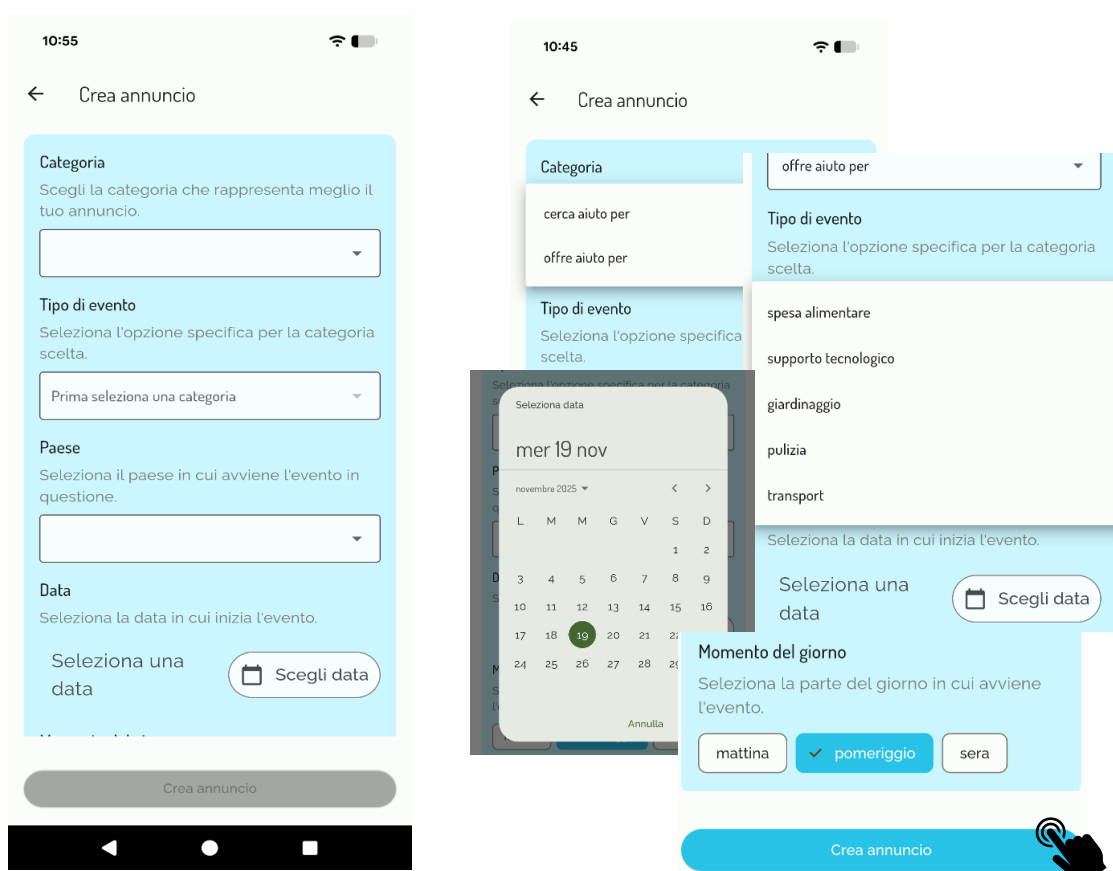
10:55

Crea annuncio

Categoria
Scegli la categoria che rappresenta meglio il tuo annuncio.

Tipo di evento
Seleziona l'opzione specifica per la categoria scelta.

Prima seleziona una categoria

Paese
Seleziona il paese in cui avviene l'evento in questione.

Data
Seleziona la data in cui inizia l'evento.

Seleziona una data

Scegli data

Crea annuncio

10:45

Crea annuncio

Categoria

cerca aiuto per

offre aiuto per

Tipo di evento
Seleziona l'opzione specifica per la categoria scelta.

offre aiuto per

Tipo di evento
Seleziona l'opzione specifica per la categoria scelta.

spesa alimentare

supporto tecnologico

giardinaggio

pulizia

transport

Seleziona la data in cui inizia l'evento.

Seleziona una data

Scegli data

Seleziona data

mer 19 nov

novembre 2025

| L | M | M | G | V | S | D |
|---|---|---|---|---|---|---|
| | | | | | 1 | 2 |
| 3 | 4 | 5 | 6 | 7 | 8 | 9 |
| 10 | 11 | 12 | 13 | 14 | 15 | 16 |
| 17 | 18 | 19 | 20 | 21 | 22 | 23 |
| 24 | 25 | 26 | 27 | 28 | 29 | |

Annulla

Momento del giorno
Seleziona la parte del giorno in cui avviene l'evento.

mattina

pomeriggio

sera

Crea annuncio